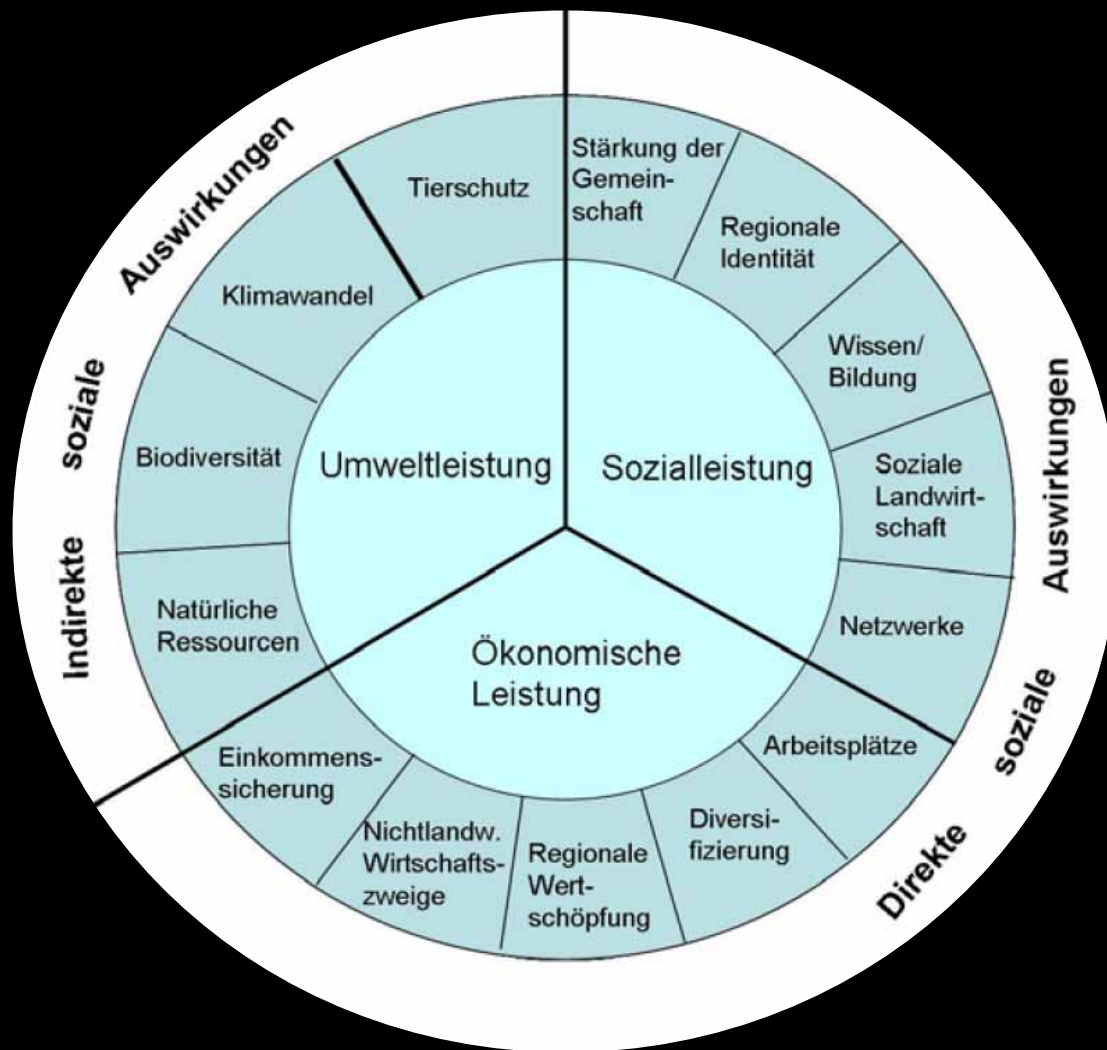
Indirekte soziale Auswirkungen

Tierschutz

Klimawandel

Biodiversität

Natürliche Ressourcen

Umweltleistung

Sozialleistung

Stärkung der Gemeinschaft

Regionale Identität

Wissen/ Bildung

Soziale Landwirtschaft

Netzwerke

Ökonomische Leistung

Arbeitsplätze

Diversifizierung

Regionale Wertschöpfung

Nichtlandw. Wirtschaftszweige

Einkommenssicherung

Auswirkungen soziale Direkte